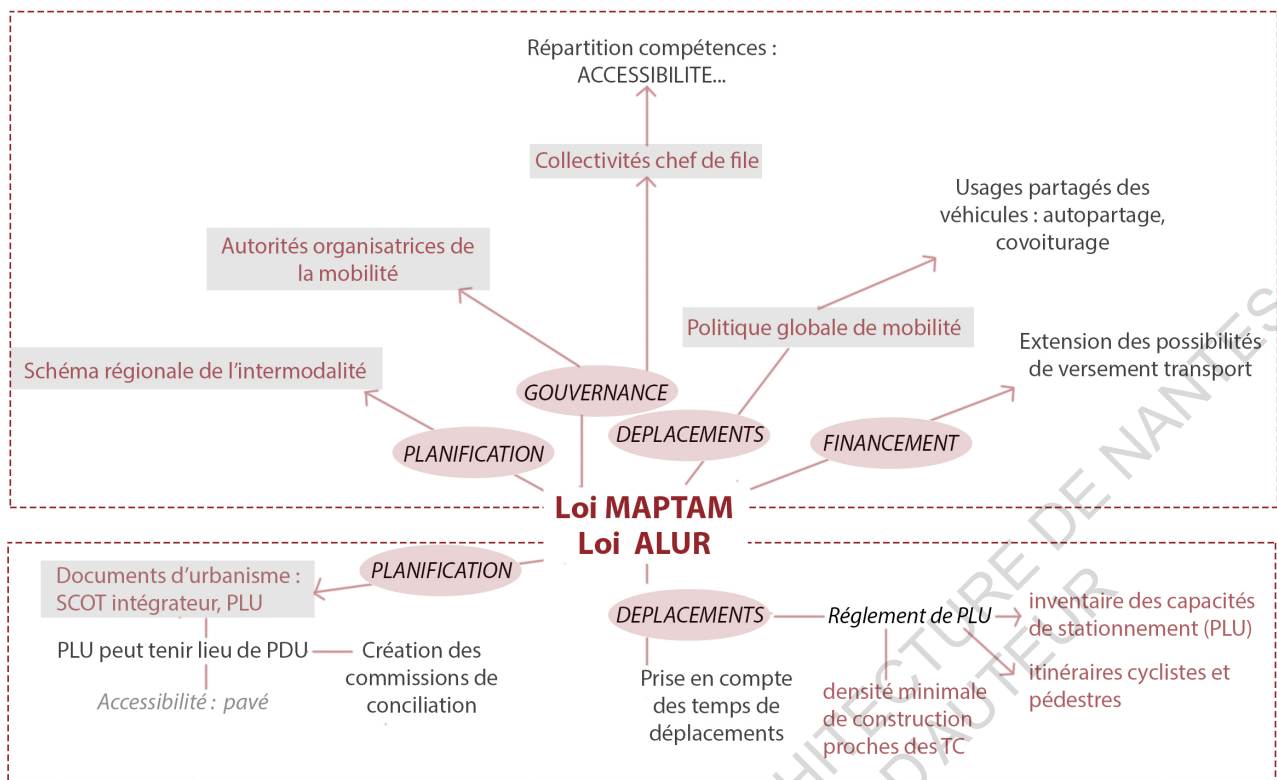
Répartition compétences : ACCESSIBILITE...

Collectivités chef de file

Usages partagés des véhicules : autopartage, covoiturage

Autorités organisatrices de la mobilité

Politique globale de mobilité

Extension des possibilités de versement transport

Schéma régionale de l'intermodalité

GOUVERNANCE

DEPLACEMENTS

FINANCEMENT

PLANIFICATION

Loi MAPTAM
Loi ALUR

PLANIFICATION

Documents d'urbanisme : SCOT intégrateur, PLU

DEPLACEMENTS

Réglement de PLU

inventaire des capacités de stationnement (PLU)

itinéraires cyclistes et pédestres

PLU peut tenir lieu de PDU

Création des commissions de conciliation

Accessibilité : pavé

Prise en compte des temps de déplacements

densité minimale de construction proches des TC

ARCHITECTURE DE NANTES
D'AUTEUR